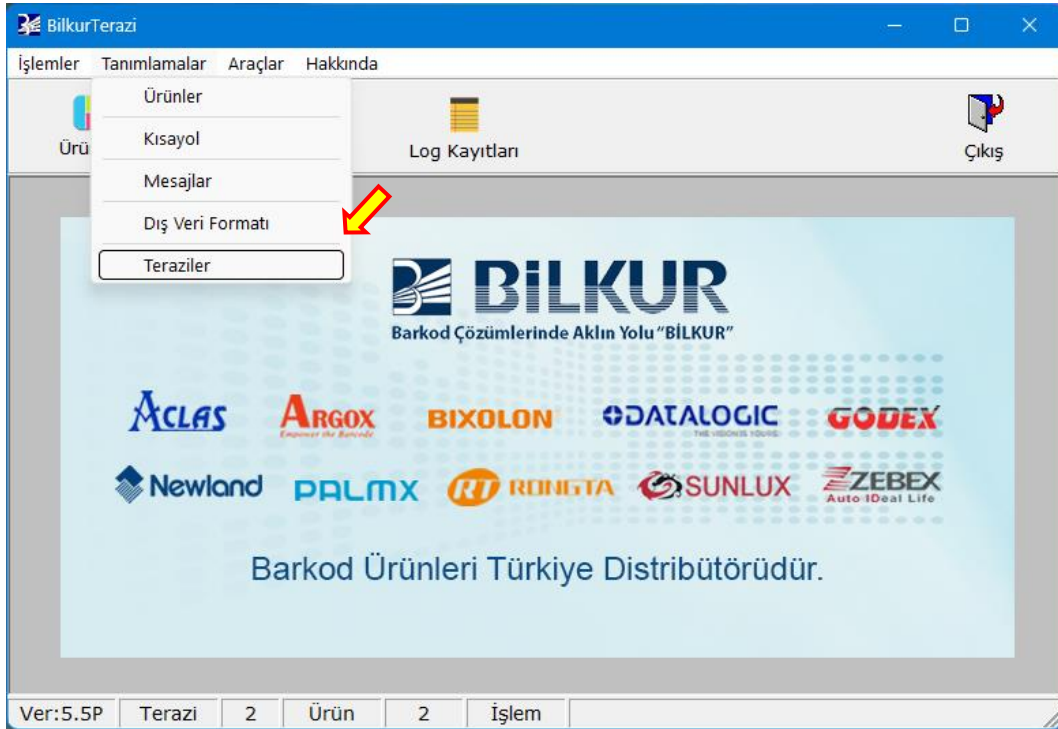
BilkurTerazi

İşlemler Tanımlamalar Araçlar Hakkında

Ürünler
Kısayol
Mesajlar
Dış Veri Formatı
Teraziler

Ürü

Log Kayıtları

Çıkış

BİLKUR
Barkod Çözümlerinde Aklın Yolu "BİLKUR"

ACLAS ARGOX Empower the Barcode BIXOLON DATALOGIC THE VISION IS YOURS GODEX
Newland PALMX RONGTA SUNLUX ZEBEX Auto IDeal Life

Barkod Ürünleri Türkiye Distribütörüdür.

Ver:5.5P | Terazi | 2 | Ürün | 2 | İşlem